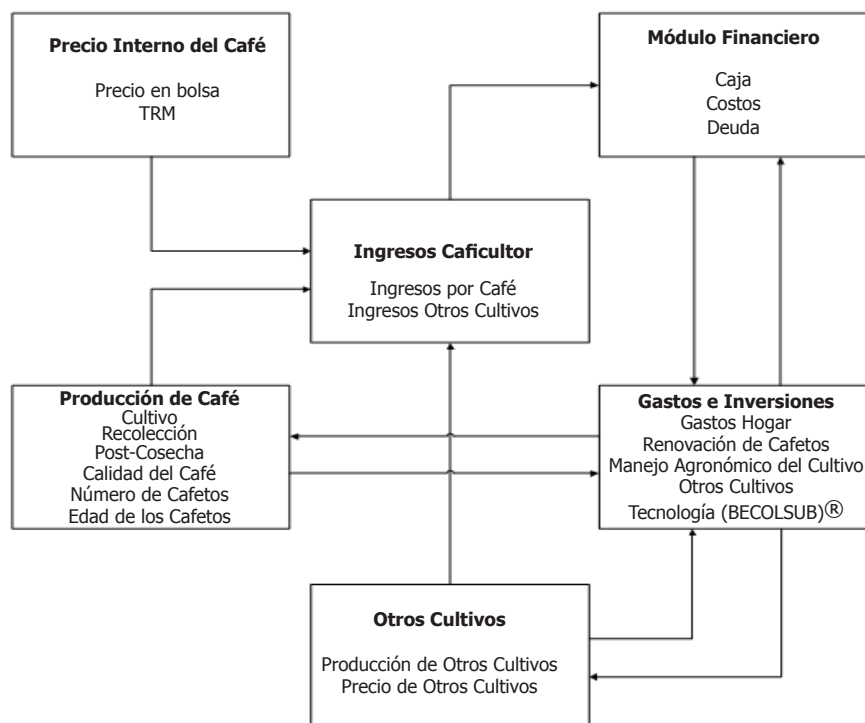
**Precio Interno del Café**

Precio en bolsa
TRM

**Módulo Financiero**

Caja
Costos
Deuda

**Ingresos Caficultor**

Ingresos por Café
Ingresos Otros Cultivos

**Producción de Café**

Cultivo
Recolección
Post-Cosecha
Calidad del Café
Número de Cafetos
Edad de los Cafetos

**Gastos e Inversiones**

Gastos Hogar
Renovación de Cafetos
Manejo Agronómico del Cultivo
Otros Cultivos
Tecnología (BECOLSUB)®

**Otros Cultivos**

Producción de Otros Cultivos
Precio de Otros Cultivos